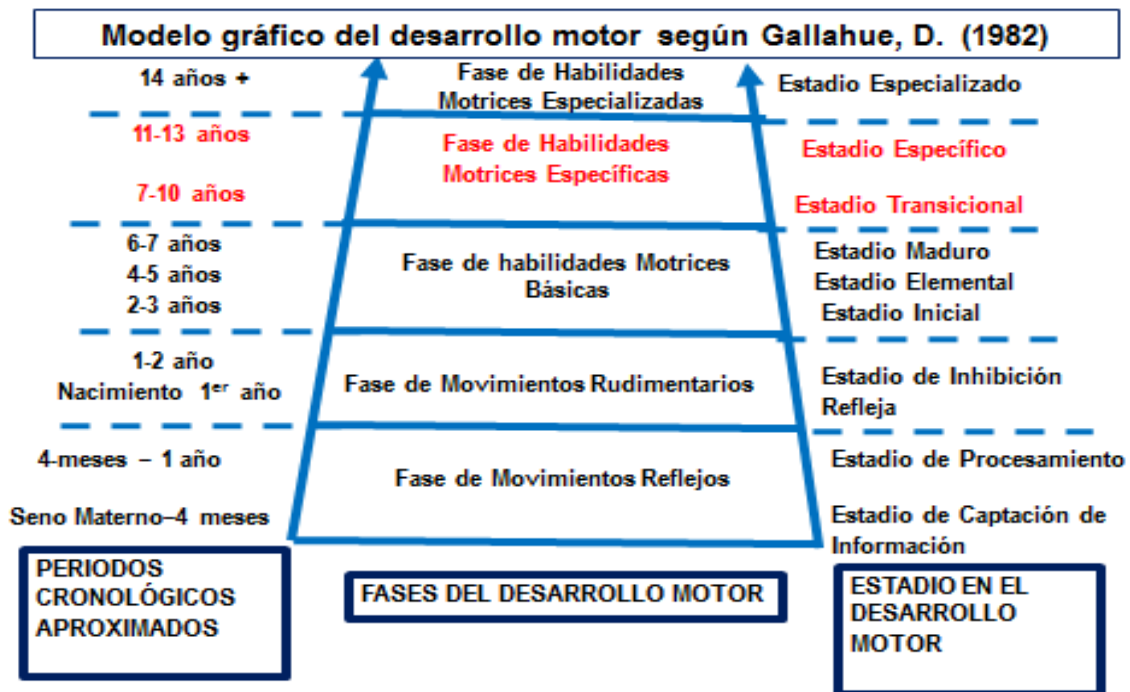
Modelo gráfico del desarrollo motor según Gallahue, D. (1982)

14 años +

Fase de Habilidades Motrices Especializadas

Estadio Especializado

11-13 años

7-10 años

Fase de Habilidades Motrices Específicas

Estadio Específico

Estadio Transicional

6-7 años
4-5 años
2-3 años

Fase de habilidades Motrices Básicas

Estadio Maduro
Estadio Elemental
Estadio Inicial

1-2 año
Nacimiento 1$^{er}$ año

Fase de Movimientos Rudimentarios

Estadio de Inhibición Refleja

4-meses – 1 año

Seno Materno–4 meses

Fase de Movimientos Reflejos

Estadio de Procesamiento

Estadio de Captación de Información

PERIODOS CRONOLÓGICOS APROXIMADOS

FASES DEL DESARROLLO MOTOR

ESTADIO EN EL DESARROLLO MOTOR